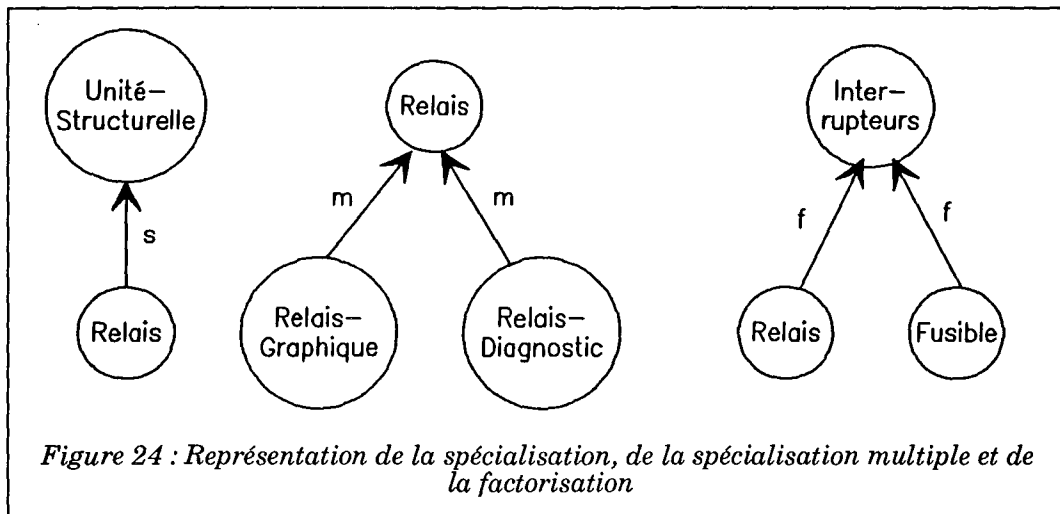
Unité–Structurelle

s

Relais

Relais

m

m

Relais–Graphique

Relais–Diagnostic

Inter–rupteurs

f

f

Relais

Fusible

Figure 24 : Représentation de la spécialisation, de la spécialisation multiple et de la factorisation